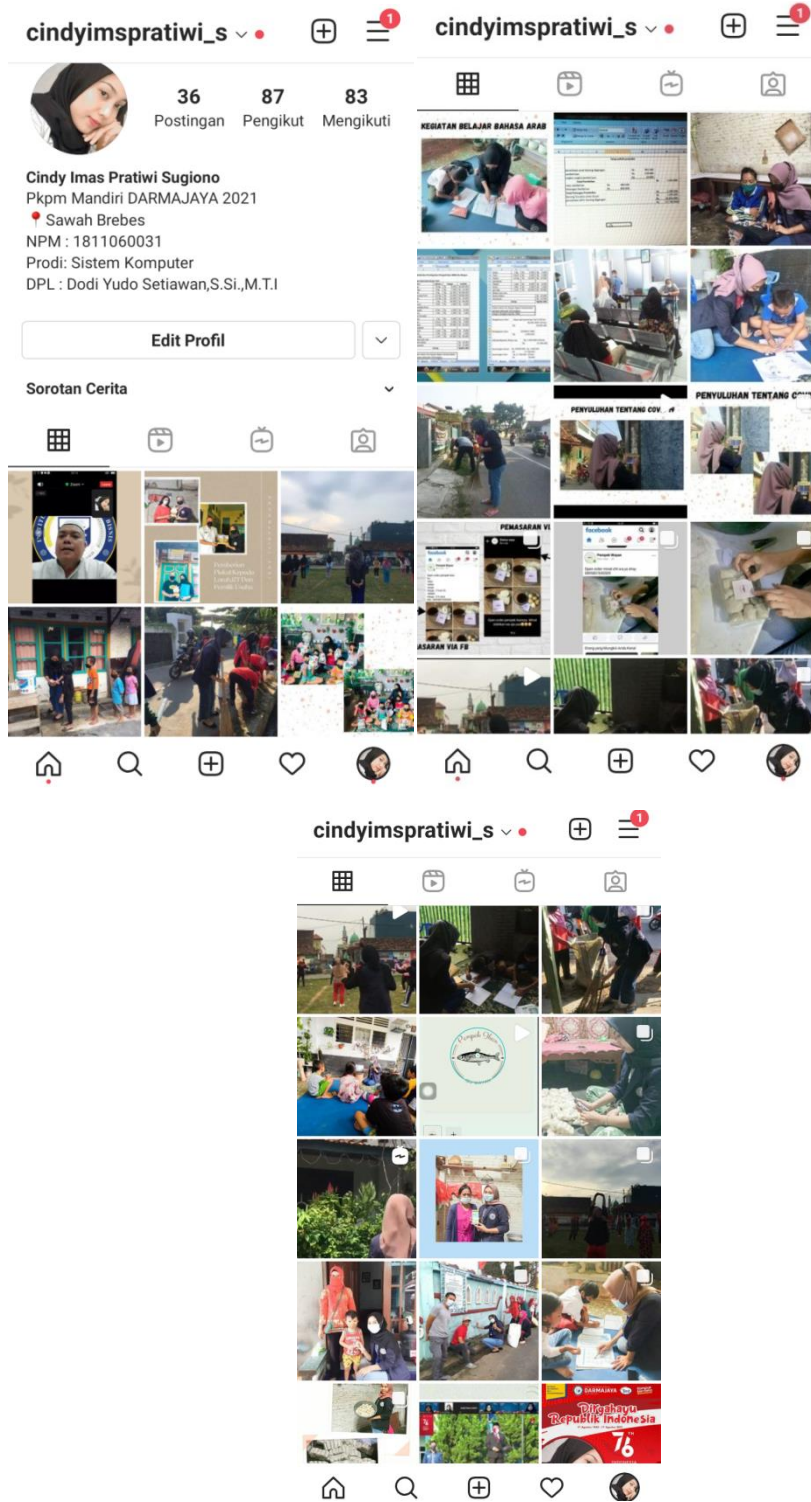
cindyimspratiwi_s

1

36 Postingan
87 Pengikut
83 Mengikuti

Cindy Imas Pratiwi Sugiono
Pkpm Mandiri DARMAJAYA 2021
📍Sawah Brebes
NPM : 1811060031
Prodi: Sistem Komputer
DPL : Dodi Yudo Setiawan,S.Si.,M.T.I

Edit Profil

Sorotan Cerita

cindyimspratiwi_s

1

KEGIATAN BELAJAR BAHASA ARAB

PENYULUHAN TENTANG COV

PENYULUHAN TENTANG C

PEMASARAN VI

facebook

MASARAN VIA FB

cindyimspratiwi_s

1

DARMAJAYA

Dirgahayu Republik Indonesia

76